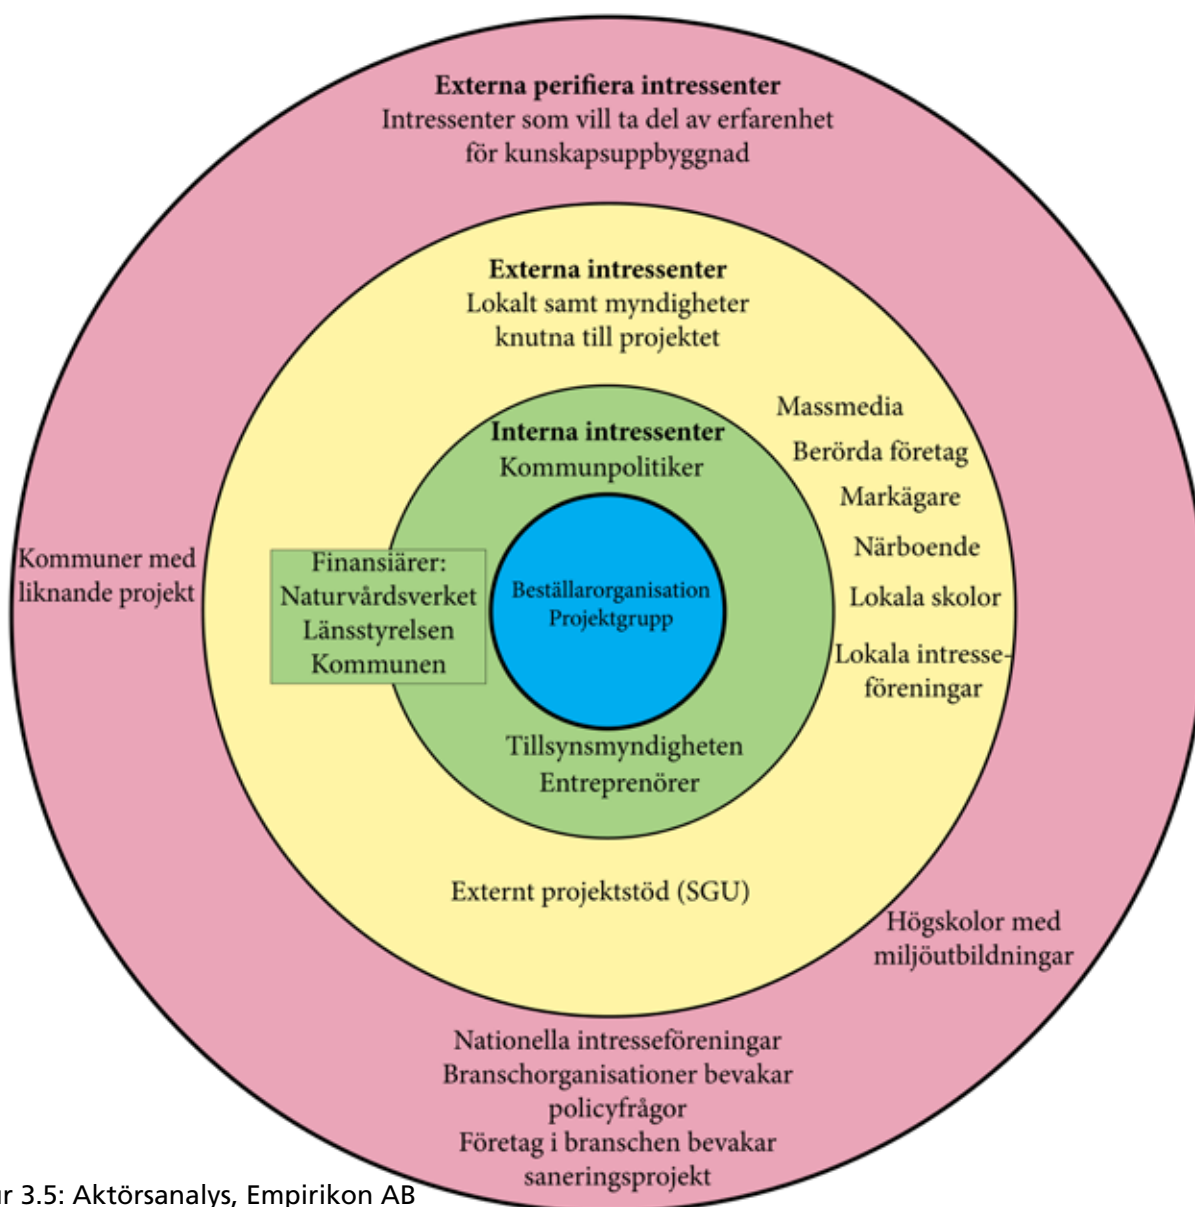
Externa perifiera intressenter
Intressenter som vill ta del av erfarenhet för kunskapsuppbyggnad

Externa intressenter
Lokalt samt myndigheter knutna till projektet

Massmedia
Berörda företag
Markägare
Närboende
Lokala skolor
Lokala intresseföreningar

Interna intressenter
Kommunpolitiker

Kommuner med liknande projekt

Finansiärer:
Naturvårdsverket
Länsstyrelsen
Kommunen

Beställarorganisation
Projektgrupp

Tillsynsmyndigheten
Entreprenörer

Externt projektstöd (SGU)

Högskolor med miljöutbildningar

Nationella intresseföreningar
Branschorganisationer bevakar policyfrågor
Företag i branschen bevakar saneringsprojekt

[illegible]r 3.5: Aktörsanalys, Empirikon AB